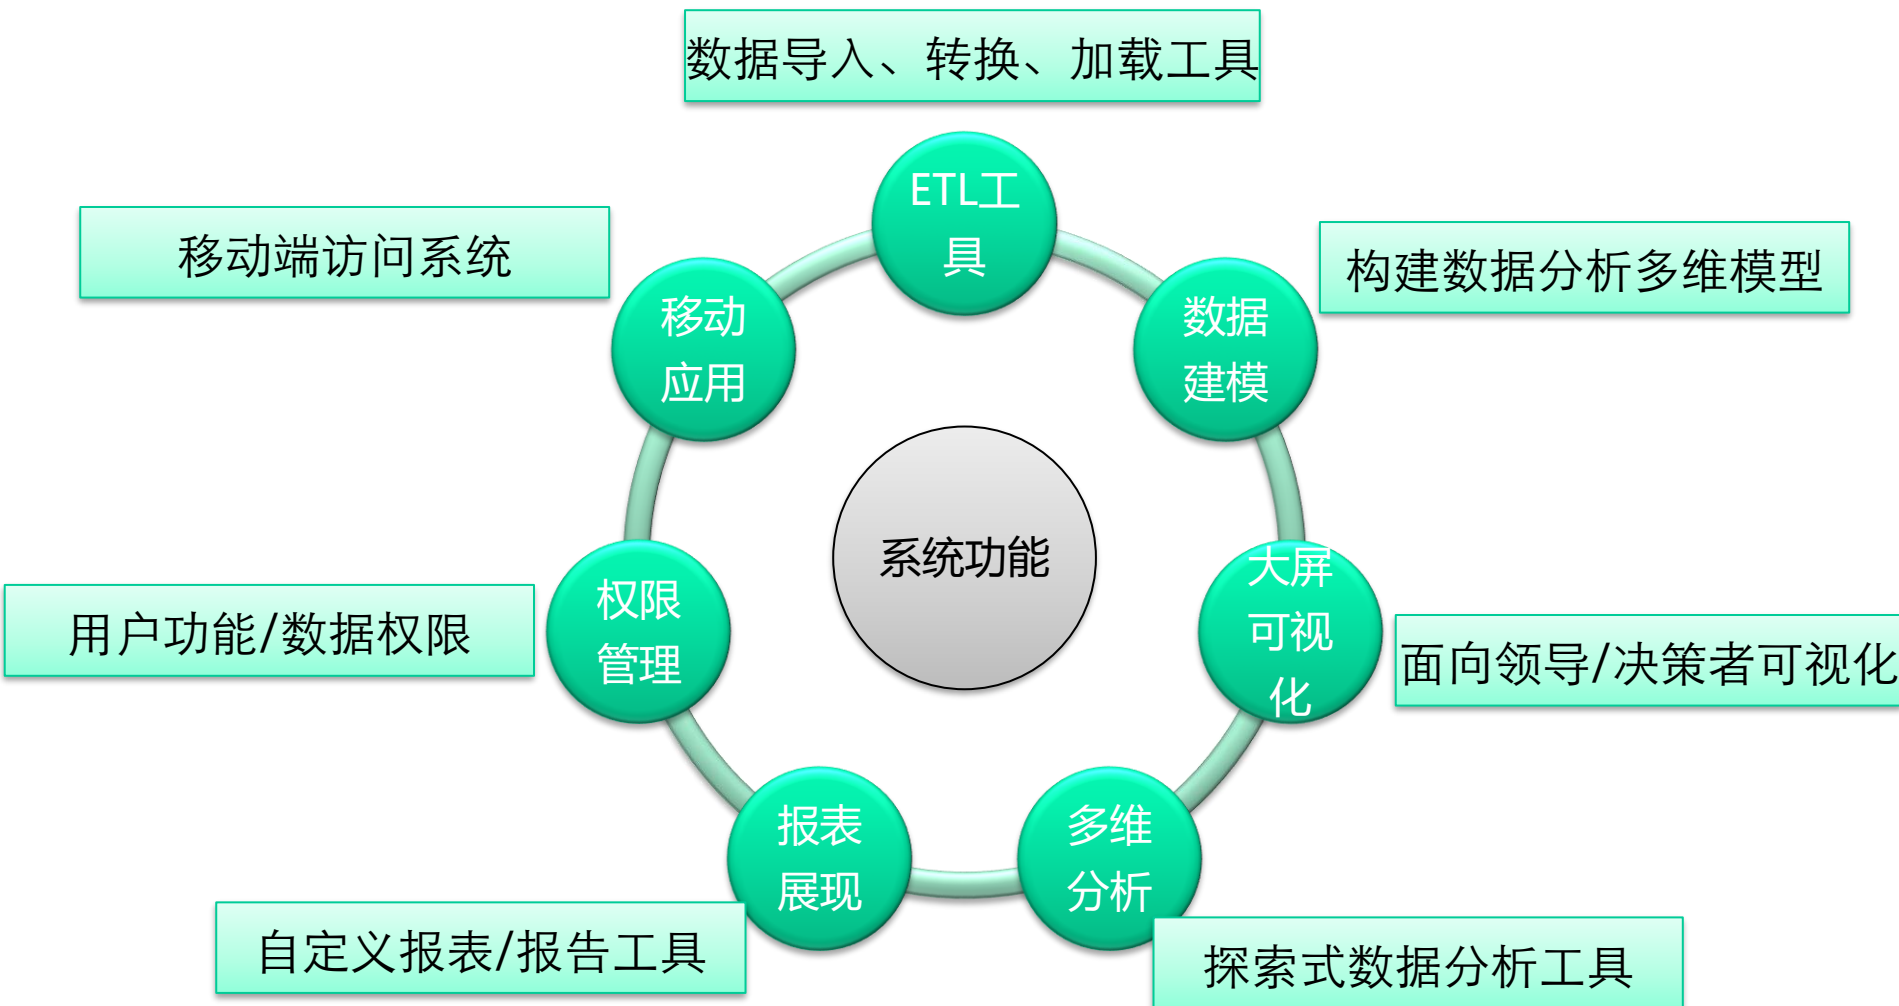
数据导入、转换、加载工具

移动端访问系统

ETL工具

构建数据分析多维模型

移动应用

数据建模

系统功能

权限管理

大屏可视化

用户功能/数据权限

面向领导/决策者可视化

报表展现

多维分析

自定义报表/报告工具

探索式数据分析工具